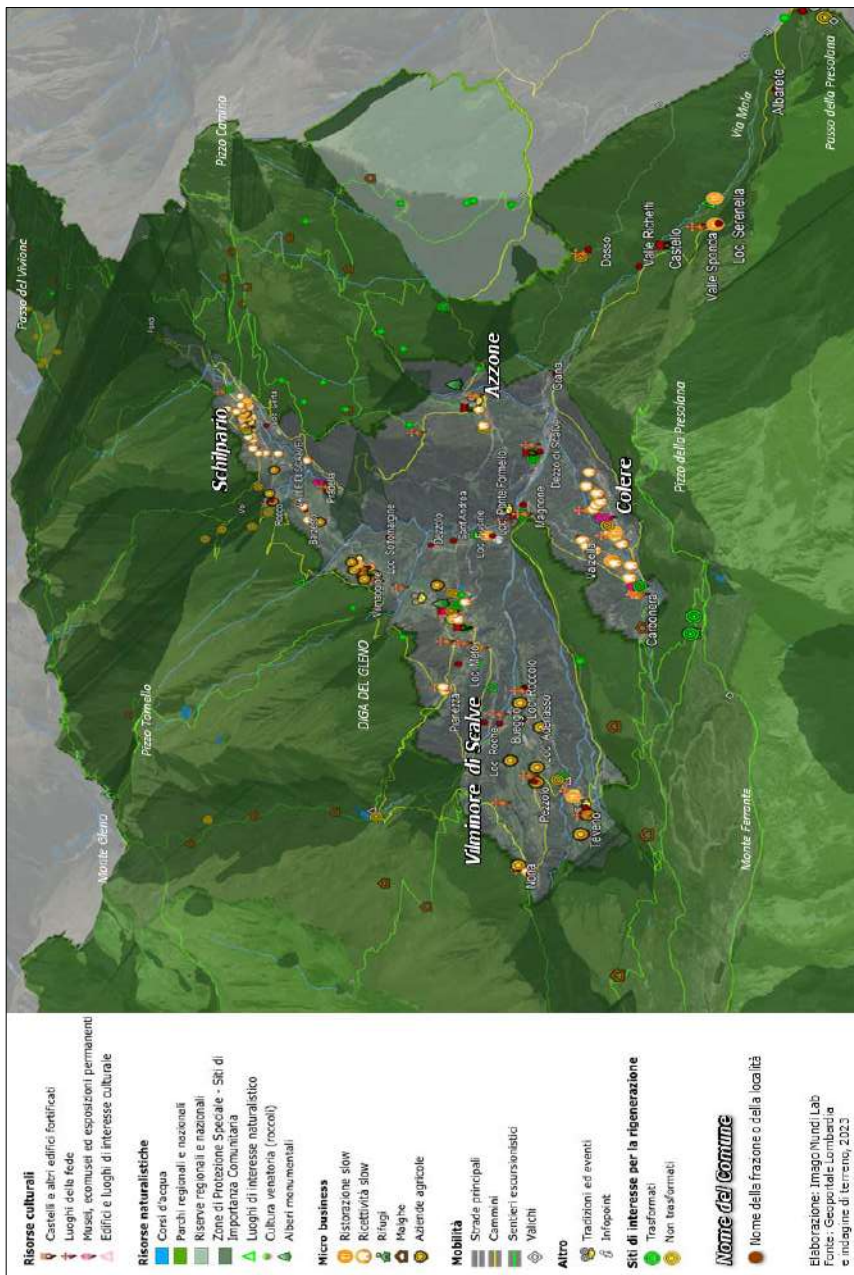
Risorse culturali
Castelli e altri edifici fortificati
Luoghi della fede
Musei, ecomusei ed esposizioni permanenti
Edifici e luoghi di interesse culturale

Risorse naturalistiche
Corsi d'acqua
Parchi regionali e nazionali
Riserve regionali e nazionali
Zone di Protezione Speciale - Siti di Importanza Comunitaria
Luoghi di interesse naturalistico
Cultura venatoria (roccoli)
Alberi monumentali

Micro business
Ristorazione slow
Ricettività slow
Rifugi
Malghe
Aziende agricole

Mobilità
Strade principali
Cammini
Sentieri escursionistici
Valichi

Altro
Tradizioni ed eventi
Infopoint

Siti di interesse per la rigenerazione
Trasformati
Non trasformati

Nome del Comune
Nome della frazione o della località

Elaborazione: Imago Mundi Lab
Fonte: Geoportale Lombardia e indagine di terreno, 2023

Passo del Vivione
Pizzo Camino
Schilpario
Azzone
Colere
Vilminore di Scalve
DIGA DEL GLENO
Pizzo Tornello
Monte Gleno
Monte Ferrante
Pizzo della Presolana
Passo della Presolana
Via Mala
Albarete
Valle Spinola
Loc. Serenella
Castello
Valle Richetti
Dosso
Giana
Dezzo di Scalve
Magnone
Loc. Ponte Formello
Loc. Sant'Andrea
Dezzolo
Loc. Sottopagne
Vilmaggiore
Pianezza
Loc. Meto
Bueggio
Loc. Ronchi
Loc. Roche
Loc. Azzarasso
Pezzolo
Teveno
Nona
Vedello
Carbonera
Barzesto
Ronco
Pradella
Vo
Fondi